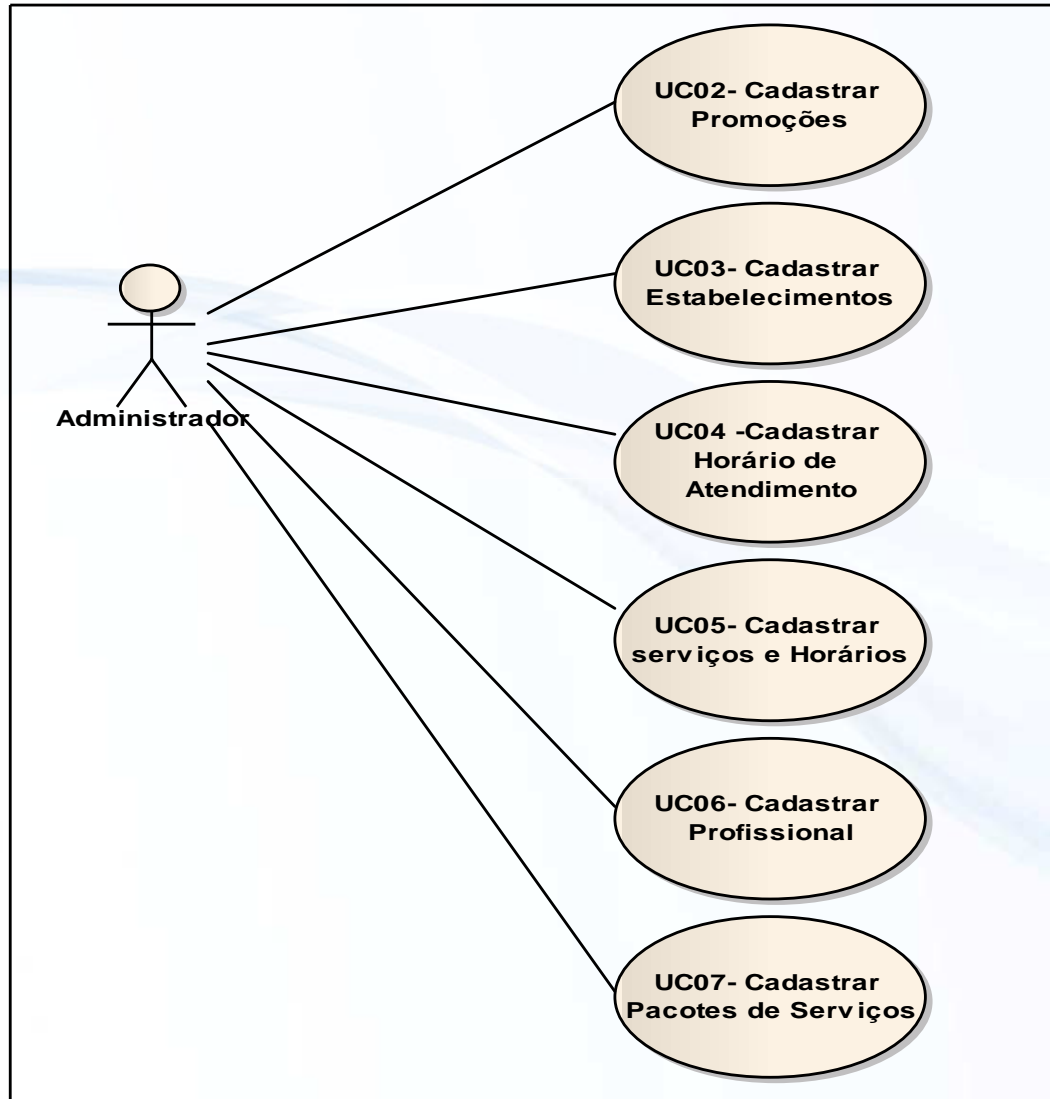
Administrador

UC02- Cadastrar Promoções

UC03- Cadastrar Estabelecimentos

UC04 -Cadastrar Horário de Atendimento

UC05- Cadastrar serviços e Horários

UC06- Cadastrar Profissional

UC07- Cadastrar Pacotes de Serviços